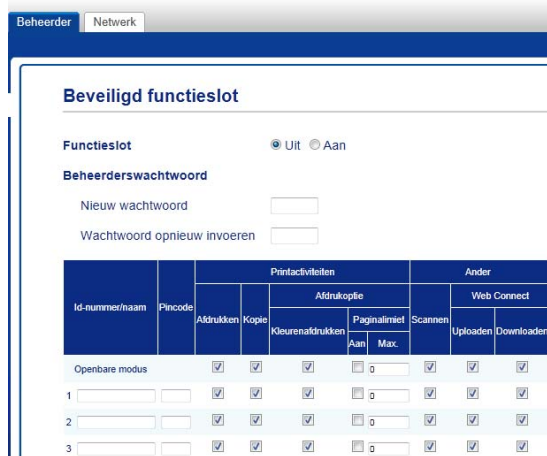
Beheerder Netwerk

Beveiligd functieslot

Functieslot ◉ Uit ○ Aan

Beheerderswachtwoord

Nieuw wachtwoord

Wachtwoord opnieuw invoeren

| Id-nummer/naam | Pincode | Afdrukken | Kopie | Kleurenafdrukken | Paginalimiet Aan | Paginalimiet Max. | Scannen | Uploaden | Downloaden |
|---|---|---|---|---|---|---|---|---|---|
| | | Printactiviteiten | | Afdrukoptie | | | Ander | Web Connect | |
| Openbare modus | | ☑ | ☑ | ☑ | ☐ | 0 | ☑ | ☑ | ☑ |
| 1 | | ☑ | ☑ | ☑ | ☐ | 0 | ☑ | ☑ | ☑ |
| 2 | | ☑ | ☑ | ☑ | ☐ | 0 | ☑ | ☑ | ☑ |
| 3 | | ☑ | ☑ | ☑ | ☐ | 0 | ☑ | ☑ | ☑ |